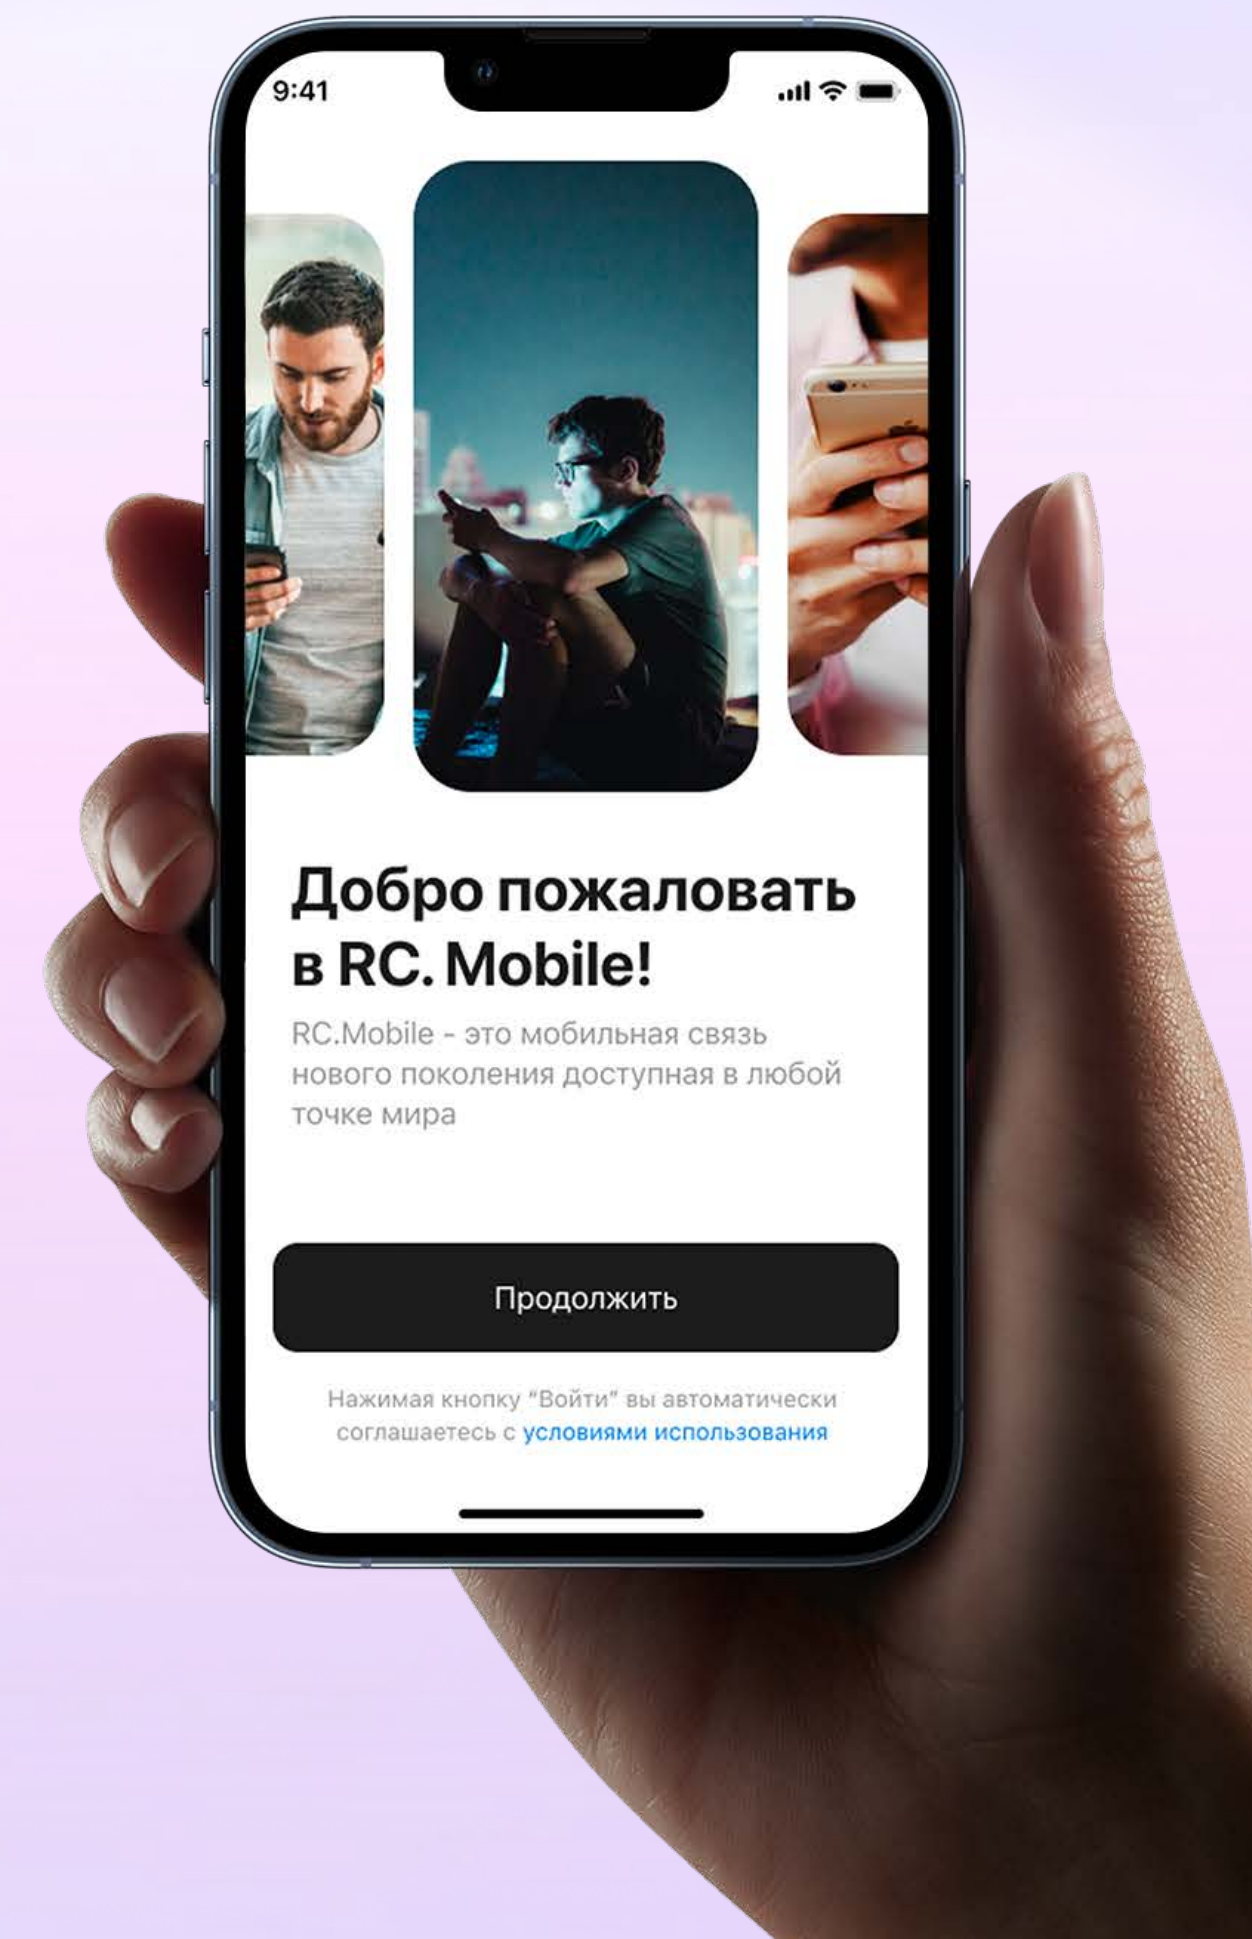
9:41

Добро пожаловать в RC. Mobile!

RC.Mobile - это мобильная связь нового поколения доступная в любой точке мира

Продолжить

Нажимая кнопку "Войти" вы автоматически соглашаетесь с условиями использования